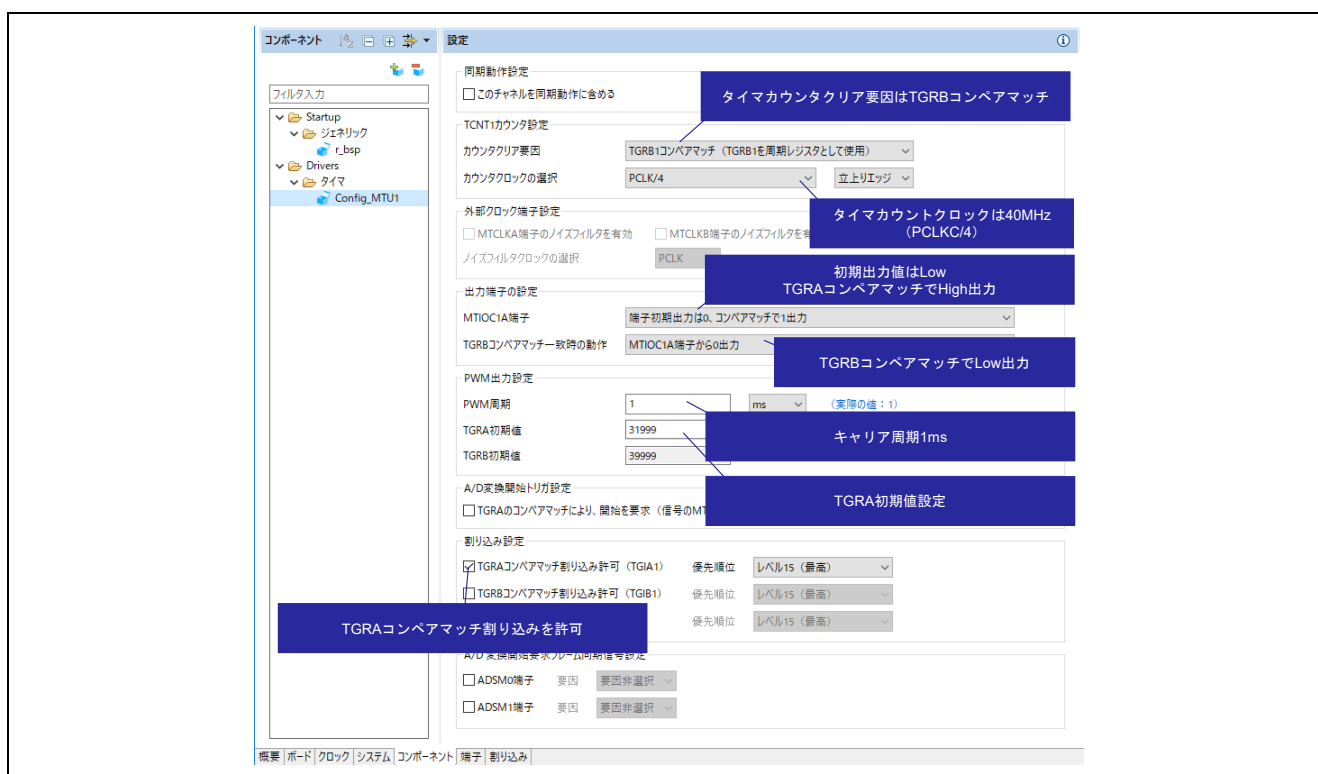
コンポーネント

設定

フィルタ入力

Startup
ジェネリック
r_bsp
Drivers
タイマ
Config_MTU1

同期動作設定
このチャネルを同期動作に含める

タイマカウンタクリア要因はTGRBコンペアマッチ

TCNT1カウンタ設定
カウンタクリア要因 TGRB1コンペアマッチ（TGRB1を周期レジスタとして使用）
カウンタクロックの選択 PCLK/4 立上りエッジ

外部クロック端子設定
MTCLKA端子のノイズフィルタを有効 MTCLKB端子のノイズフィルタを有
ノイズフィルタクロックの選択 PCLK

タイマカウントクロックは40MHz （PCLKC/4）

初期出力値はLow
TGRAコンペアマッチでHigh出力

出力端子の設定
MTIOC1A端子 端子初期出力は0、コンペアマッチで1出力
TGRBコンペアマッチ一致時の動作 MTIOC1A端子から0出力

TGRBコンペアマッチでLow出力

PWM出力設定
PWM周期 1 ms （実際の値：1）
TGRA初期値 31999
TGRB初期値 39999

キャリア周期1ms

A/D変換開始トリガ設定
TGRAのコンペアマッチにより、開始を要求（信号のMT

TGRA初期値設定

割り込み設定
TGRAコンペアマッチ割り込み許可（TGIA1） 優先順位 レベル15（最高）
TGRBコンペアマッチ割り込み許可（TGIB1） 優先順位 レベル15（最高）
優先順位 レベル15（最高）

TGRAコンペアマッチ割り込みを許可

A/D変換開始要求フレーム同期信号設定
ADSM0端子 要因 要因非選択
ADSM1端子 要因 要因非選択

概要 ボード クロック システム コンポーネント 端子 割り込み